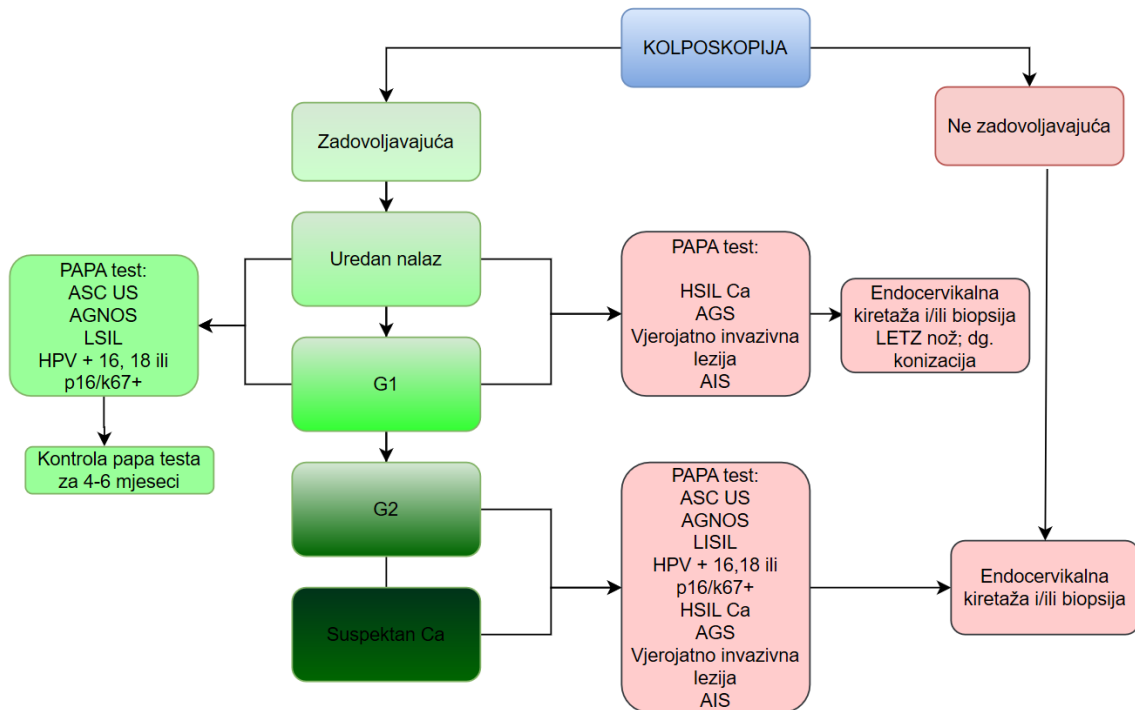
KOLPOSKOPIJA

Zadovoljavajuća

Ne zadovoljavajuća

Uredan nalaz

PAPA test:
ASC US
AGNOS
LSIL
HPV + 16, 18 ili
p16/k67+

G1

Kontrola papa testa za 4-6 mjeseci

PAPA test:

HSIL Ca
AGS
Vjerojatno invazivna lezija
AIS

Endocervikalna kiretaža i/ili biopsija
LETZ nož; dg. konizacija

G2

Suspektan Ca

PAPA test:
ASC US
AGNOS
LISIL
HPV + 16,18 ili
p16/k67+
HSIL Ca
AGS
Vjerojatno invazivna lezija
AIS

Endocervikalna kiretaža i/ili biopsija